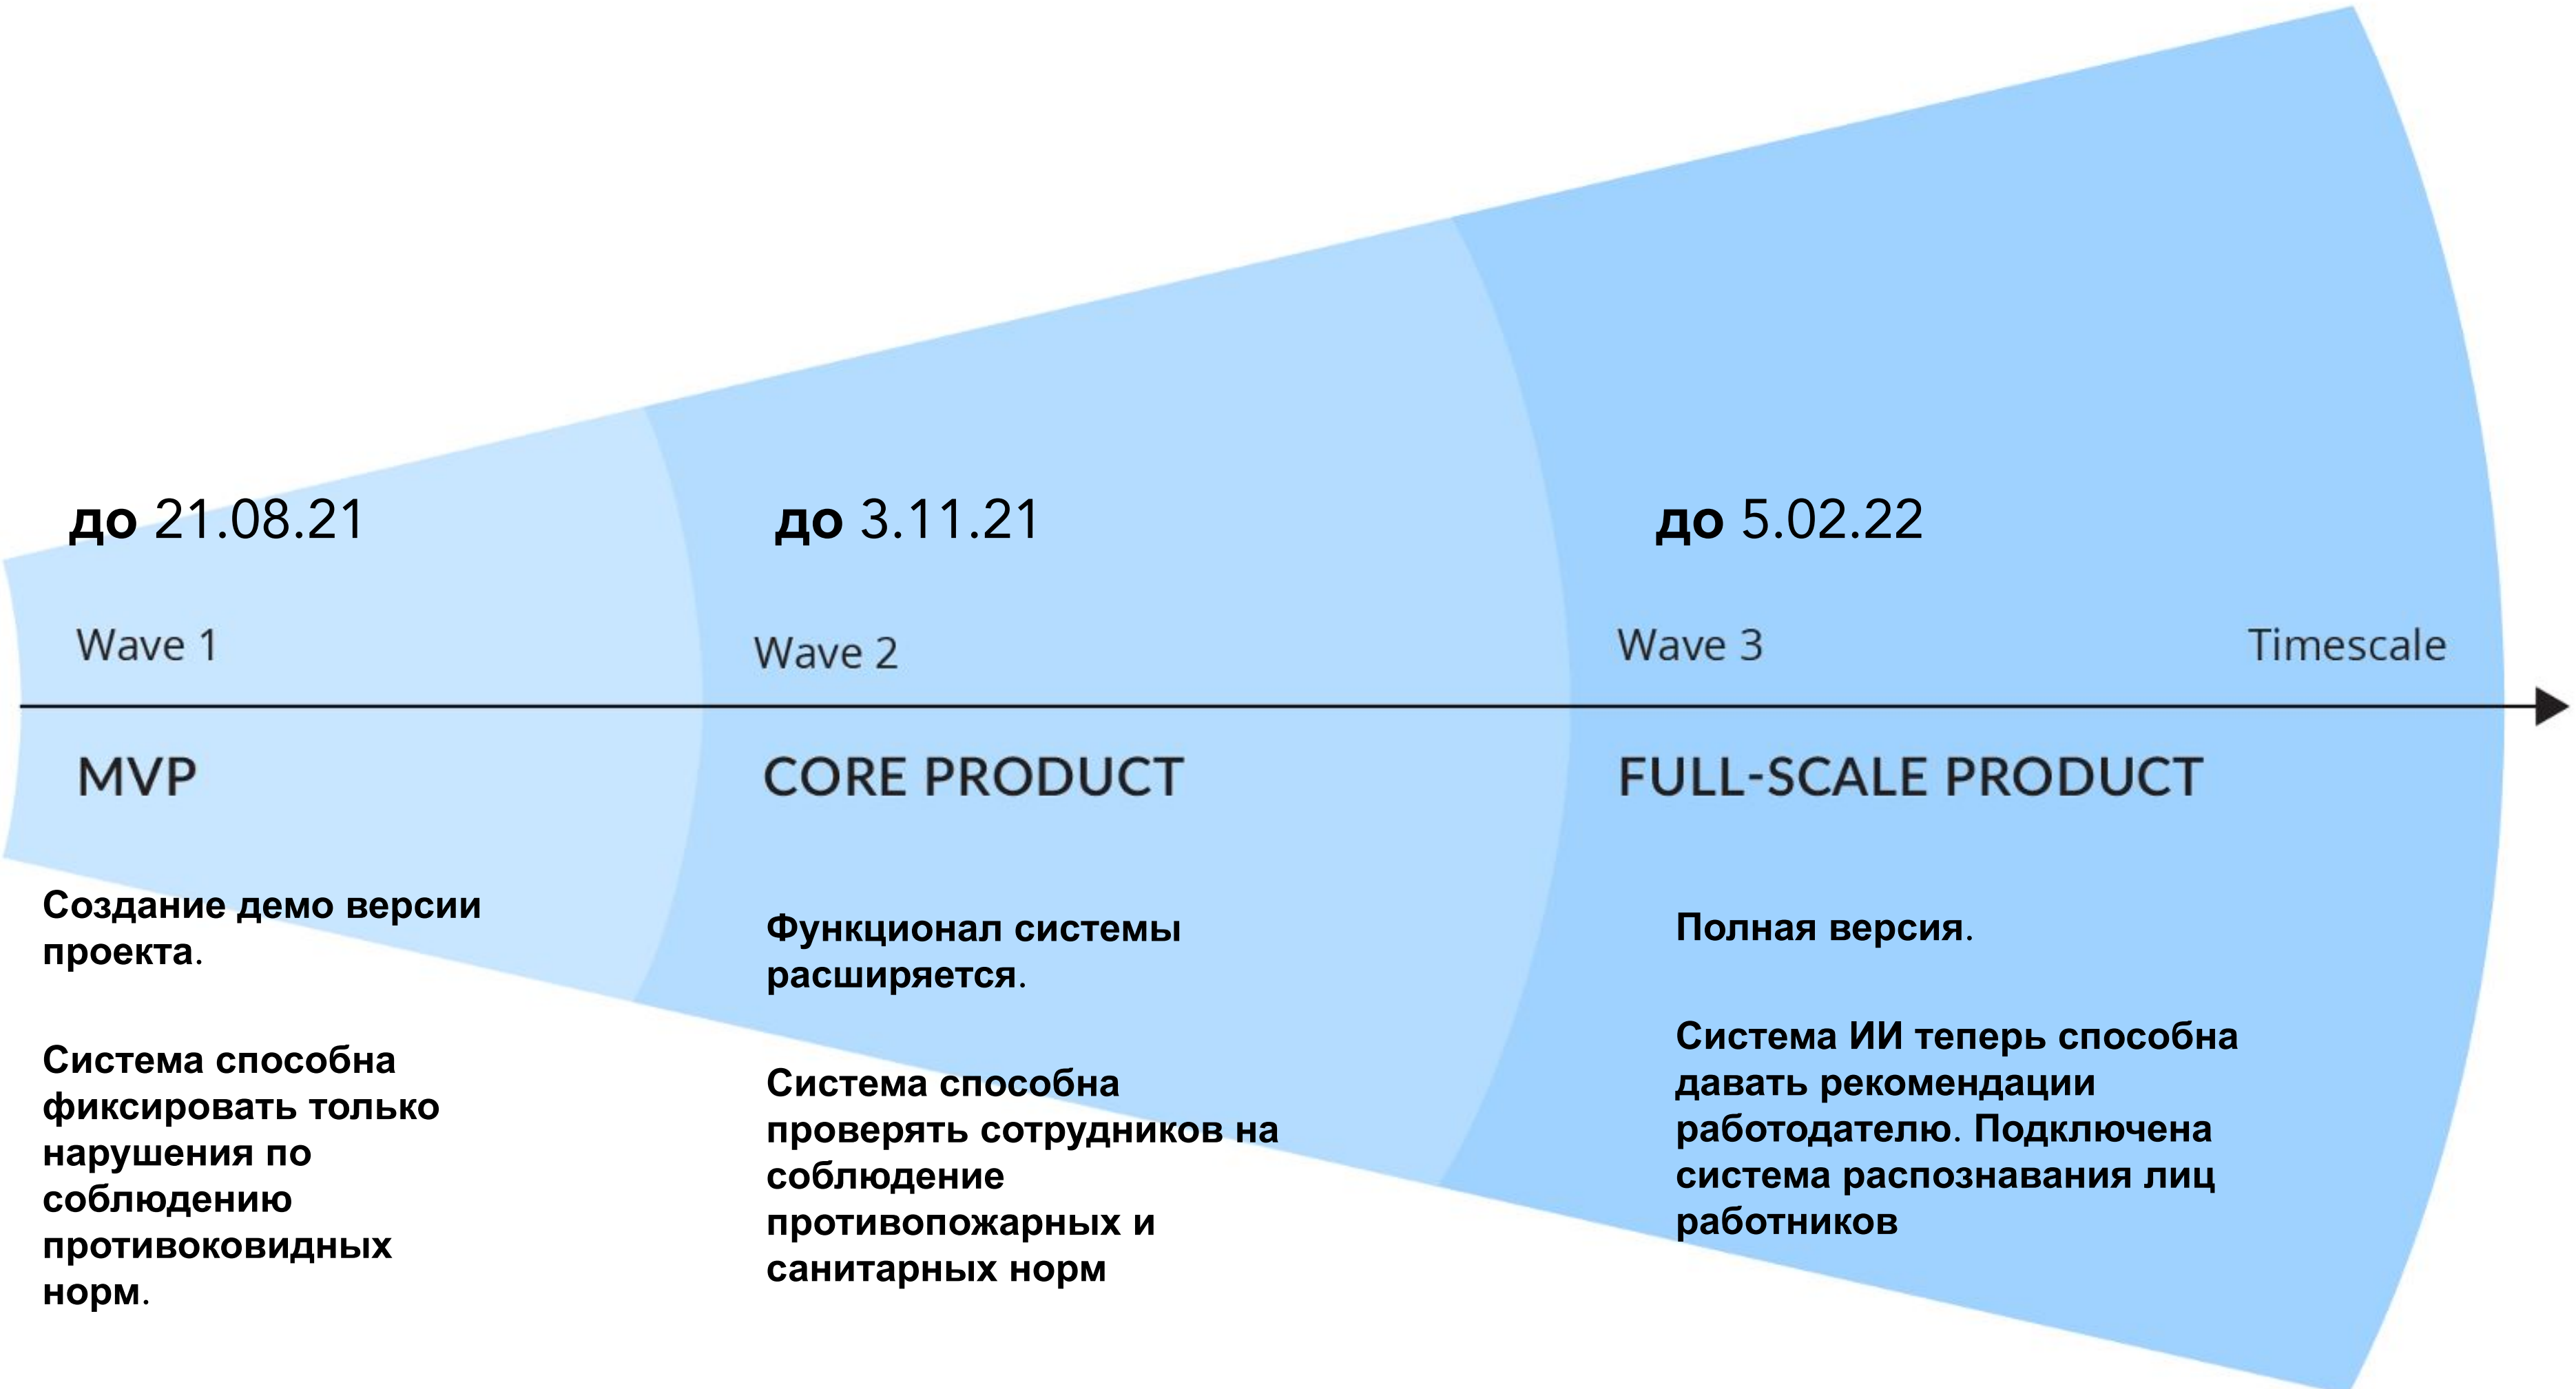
до 21.08.21

Wave 1

MVP

Создание демо версии проекта.

Система способна фиксировать только нарушения по соблюдению противоковидных норм.

до 3.11.21

Wave 2

CORE PRODUCT

Функционал системы расширяется.

Система способна проверять сотрудников на соблюдение противопожарных и санитарных норм

до 5.02.22

Wave 3

FULL-SCALE PRODUCT

Полная версия.

Система ИИ теперь способна давать рекомендации работодателю. Подключена система распознавания лиц работников

Timescale